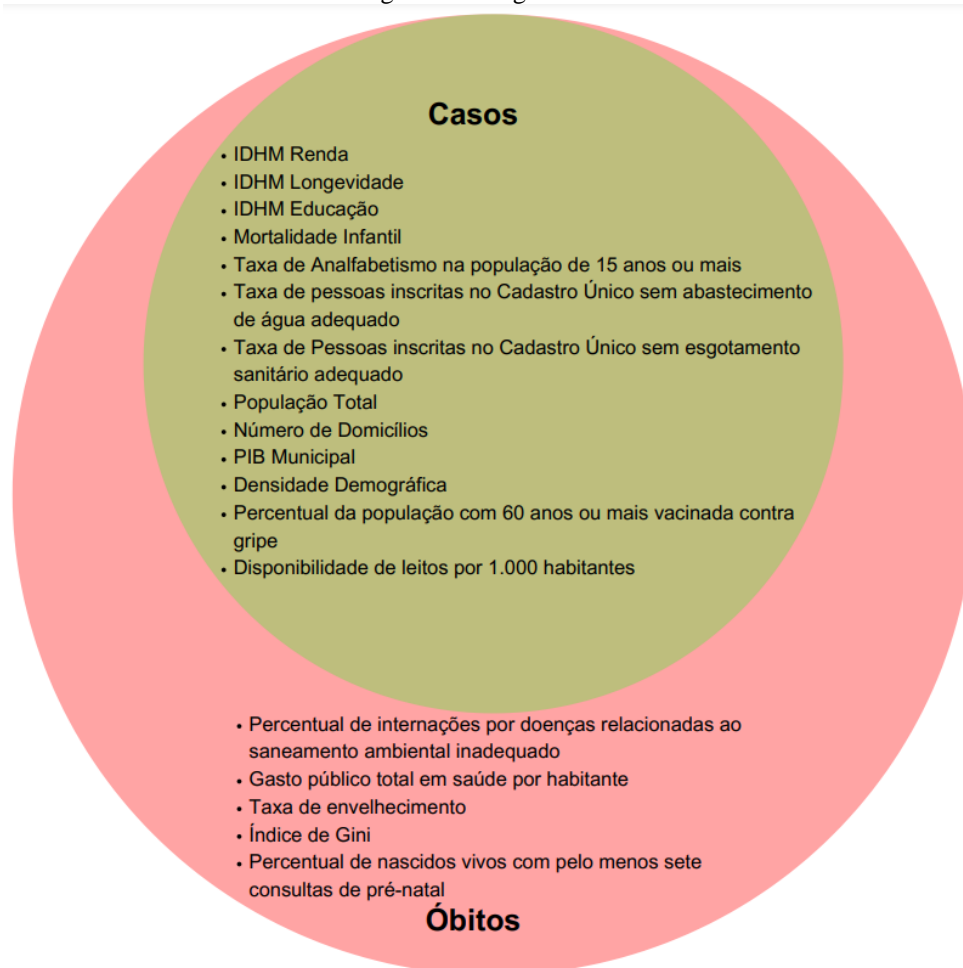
Casos

- IDHM Renda
- IDHM Longevidade
- IDHM Educação
- Mortalidade Infantil
- Taxa de Analfabetismo na população de 15 anos ou mais
- Taxa de pessoas inscritas no Cadastro Único sem abastecimento de água adequado
- Taxa de Pessoas inscritas no Cadastro Único sem esgotamento sanitário adequado
- População Total
- Número de Domicílios
- PIB Municipal
- Densidade Demográfica
- Percentual da população com 60 anos ou mais vacinada contra gripe
- Disponibilidade de leitos por 1.000 habitantes

- Percentual de internações por doenças relacionadas ao saneamento ambiental inadequado
- Gasto público total em saúde por habitante
- Taxa de envelhecimento
- Índice de Gini
- Percentual de nascidos vivos com pelo menos sete consultas de pré-natal

Óbitos